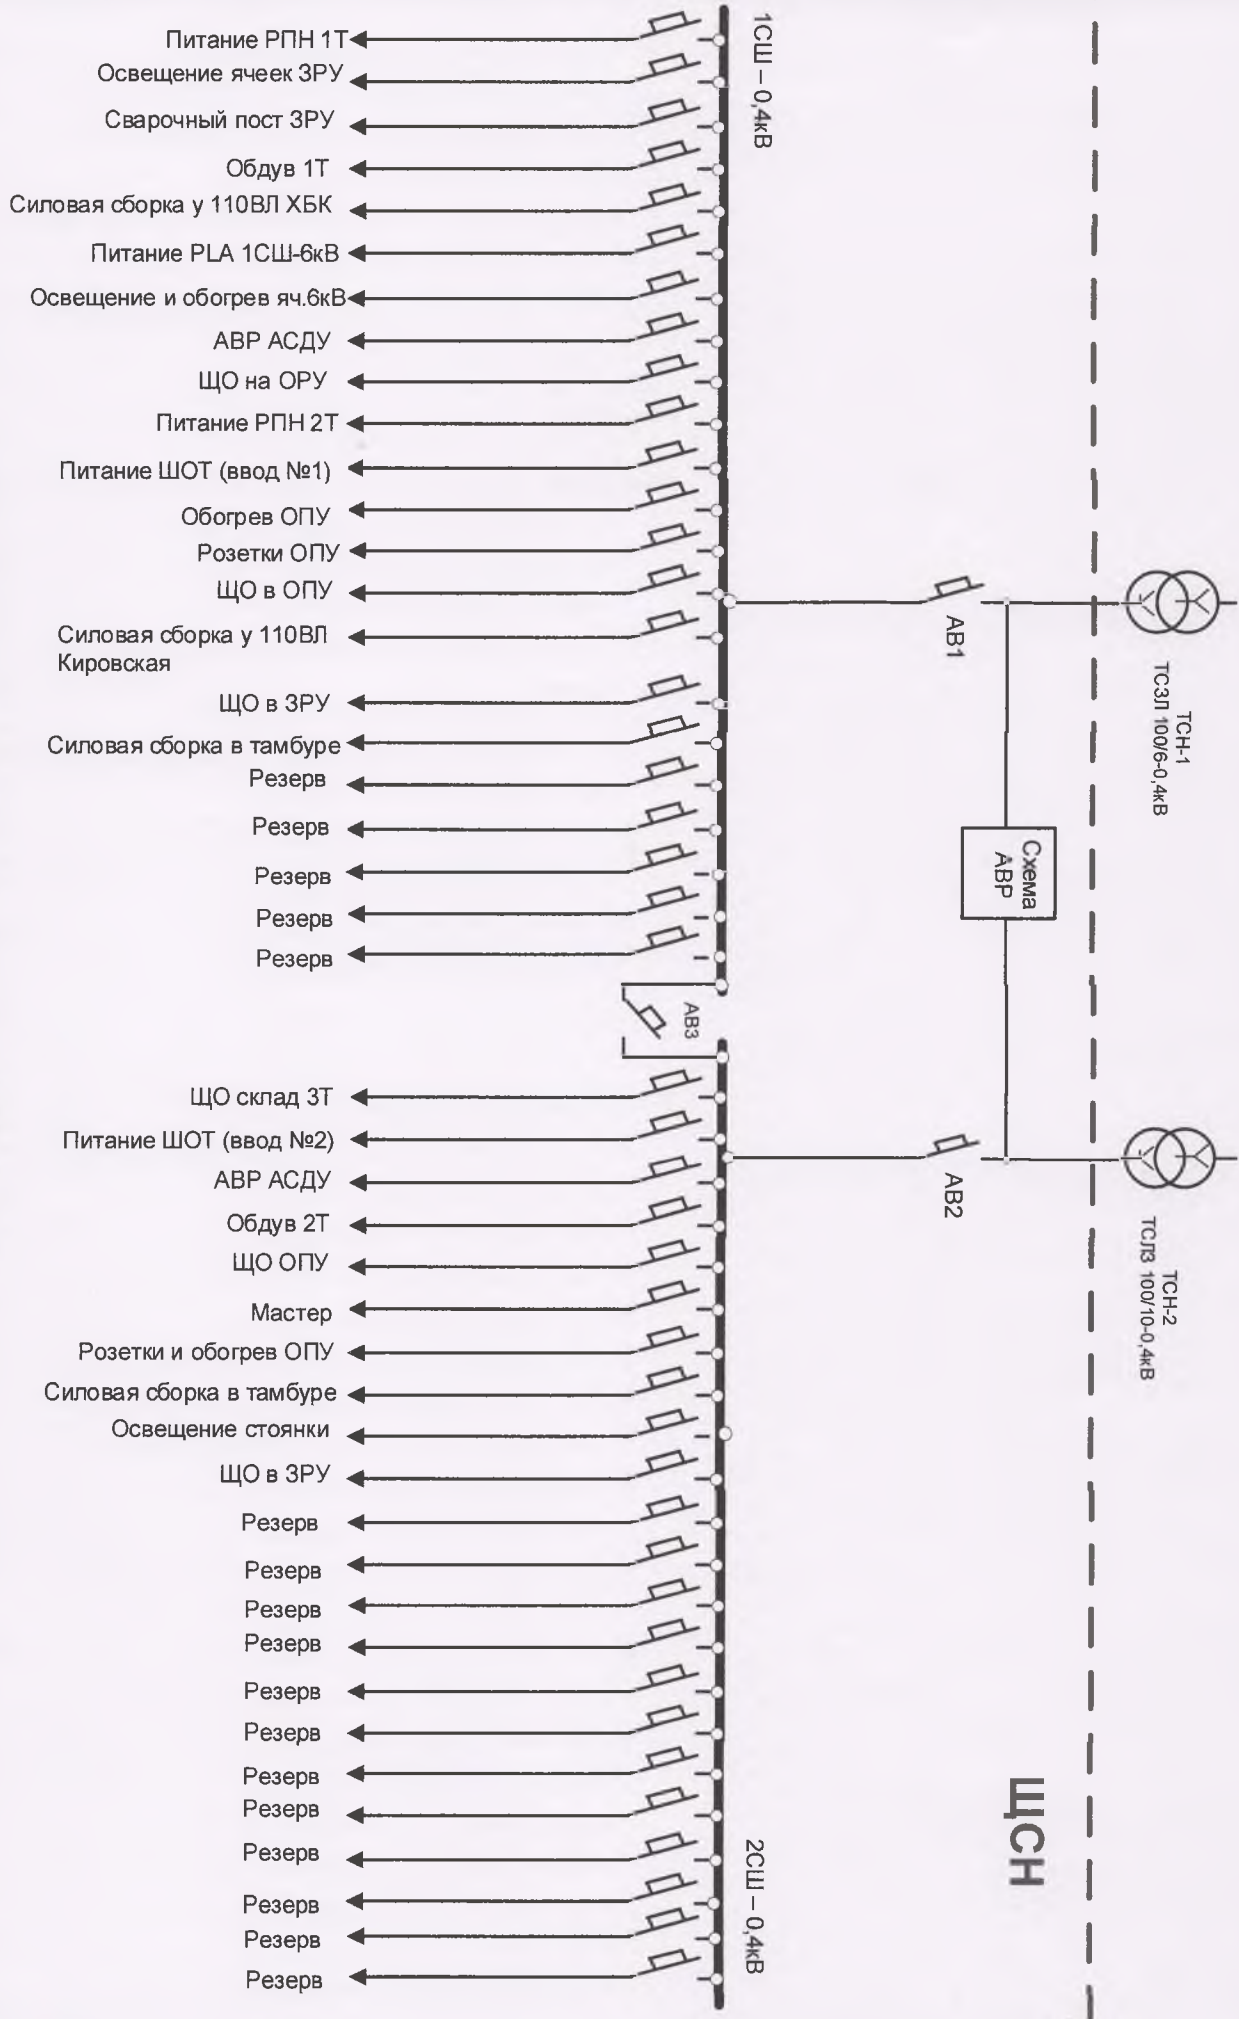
Питание РПН 1Т
Освещение ячеек ЗРУ
Сварочный пост ЗРУ
Обдув 1Т
Силовая сборка у 110ВЛ ХБК
Питание PLA 1СШ-6кВ
Освещение и обогрев яч.6кВ
АВР АСДУ
ЩО на ОРУ
Питание РПН 2Т
Питание ШОТ (ввод №1)
Обогрев ОПУ
Розетки ОПУ
ЩО в ОПУ
Силовая сборка у 110ВЛ Кировская
ЩО в ЗРУ
Силовая сборка в тамбуре
Резерв
Резерв
Резерв
Резерв
Резерв

1СШ – 0,4кВ

АВ1

ТСН-1
ТСЗЛ 100/6-0,4кВ

Схема АВР

АВ3

ЩО склад 3Т
Питание ШОТ (ввод №2)
АВР АСДУ
Обдув 2Т
ЩО ОПУ
Мастер
Розетки и обогрев ОПУ
Силовая сборка в тамбуре
Освещение стоянки
ЩО в ЗРУ
Резерв
Резерв
Резерв
Резерв
Резерв
Резерв
Резерв
Резерв
Резерв
Резерв
Резерв
Резерв

АВ2

ТСН-2
ТСЛЗ 100/10-0,4кВ

2СШ – 0,4кВ

ЩСН